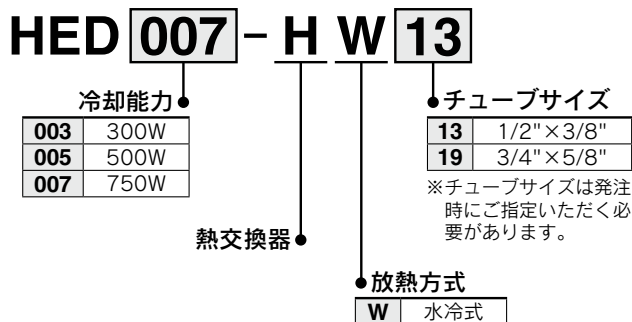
HED 007 - H W 13

冷却能力

| 003 | 300W |
|---|---|
| 005 | 500W |
| 007 | 750W |

熱交換器

チューブサイズ

| 13 | 1/2"×3/8" |
|---|---|
| 19 | 3/4"×5/8" |

※チューブサイズは発注時にご指定いただく必要があります。

放熱方式

| W | 水冷式 |
|---|---|